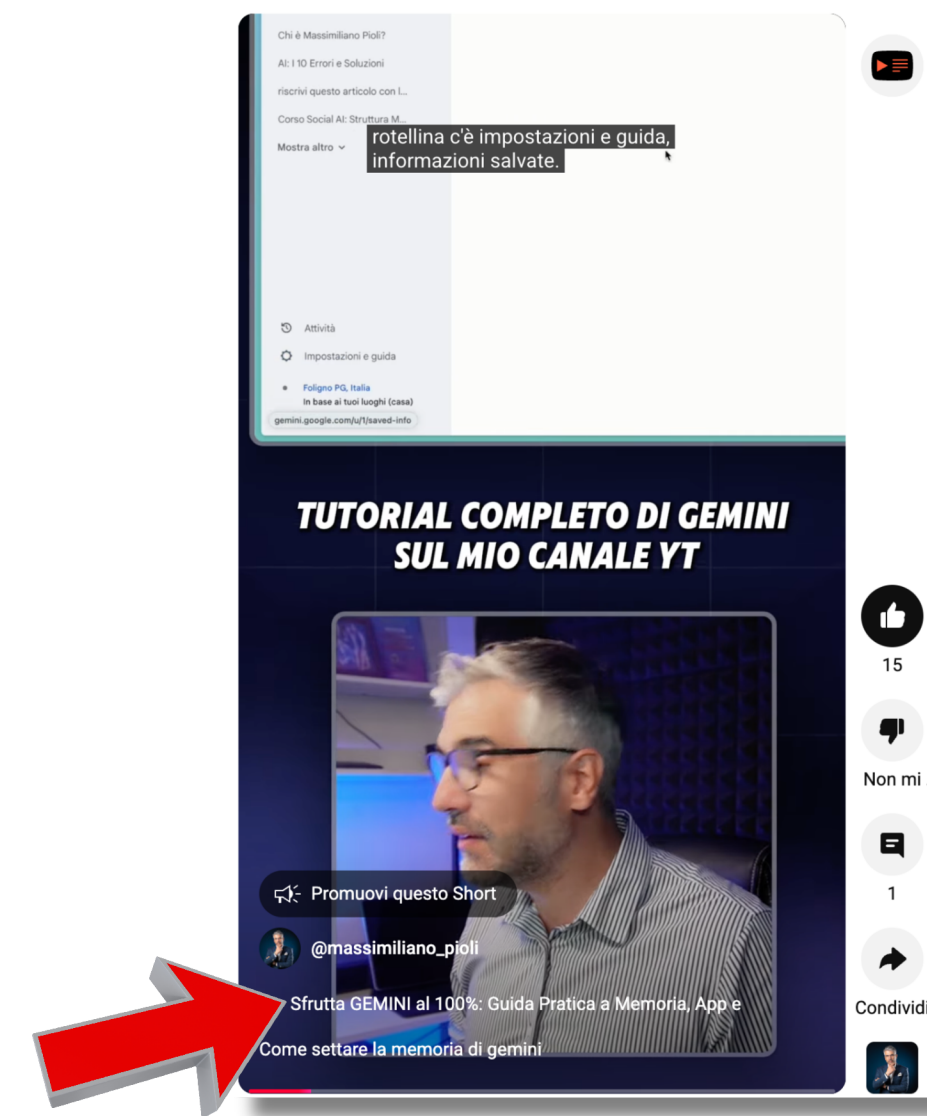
Chi è Massimiliano Pioli?

AI: I 10 Errori e Soluzioni

riscrivi questo articolo con l...

Corso Social AI: Struttura M...

Mostra altro

rotellina c'è impostazioni e guida, informazioni salvate.

Attività

Impostazioni e guida

Foligno PG, Italia
In base ai tuoi luoghi (casa)

gemini.google.com/u/1/saved-info

TUTORIAL COMPLETO DI GEMINI SUL MIO CANALE YT

Promuovi questo Short

@massimiliano_pioli

Sfrutta GEMINI al 100%: Guida Pratica a Memoria, App e

Come settare la memoria di gemini

15

Non mi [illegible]

1

Condividi